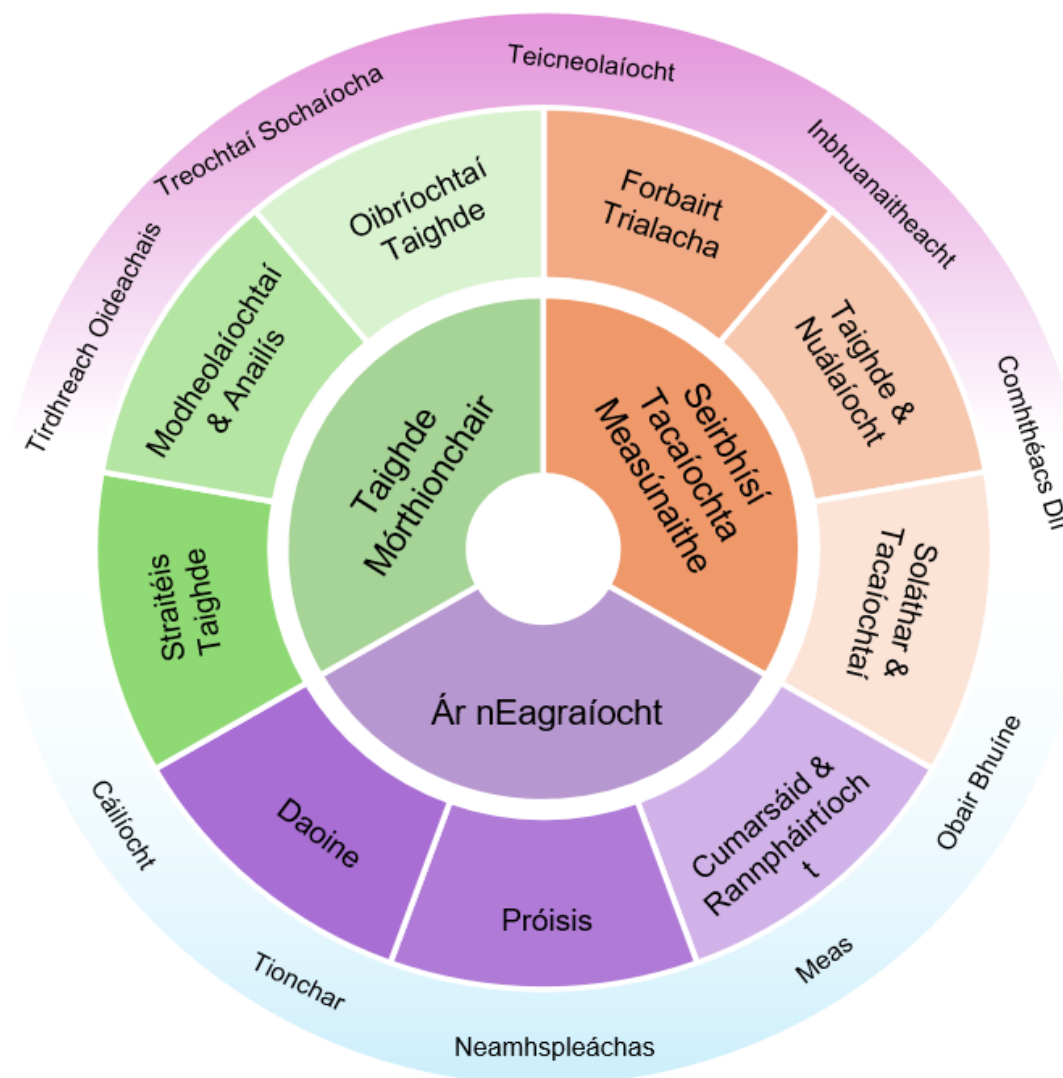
Teicneolaíocht

Treochtaí Sochaíocha

Inbhuanaitheacht

Tírdhreach Oideachais

Comhthéacs DlI

Oibríochtaí Taighde

Forbairt Trialacha

Modheolaíochtaí & Anailís

Taighde & Nuálaíocht

Taighde Mórthionchair

Seirbhísí Tacaíochta Measúnaithe

Straitéis Taighde

Soláthar & Tacaíochtaí

Ár nEagraíocht

Daoine

Próisis

Cumarsáid & Rannpháirtíoch t

Obair Bhuíne

Cáilíocht

Tionchar

Meas

Neamhspleáchas